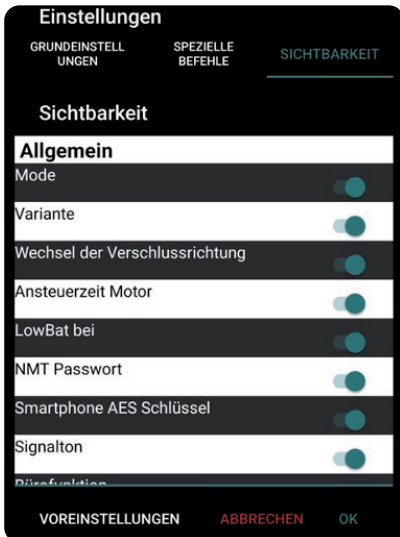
Einstellungen

GRUNDEINSTELLUNGEN

SPEZIELLE BEFEHLE

SICHTBARKEIT

Sichtbarkeit

Allgemein

Mode

Variante

Wechsel der Verschlussrichtung

Ansteuerzeit Motor

LowBat bei

NMT Passwort

Smartphone AES Schlüssel

Signalton

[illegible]

VOREINSTELLUNGEN

ABBRECHEN

OK